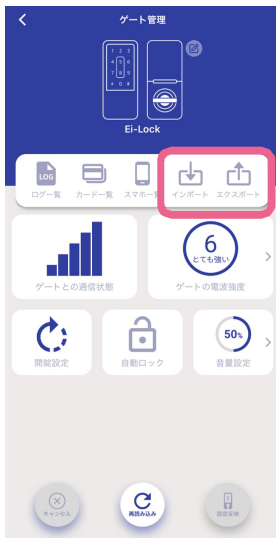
ゲート管理

1 2 3
4 5 6
7 8 9
0

Ei-Lock

LOG
ログ一覧
カード一覧
スマホ一覧
インポート
エクスポート

ゲートとの通信状態

6
とても強い
ゲートの電波強度

開錠設定

自動ロック

50%
音量設定

キャンセル

再読み込み

追加登録